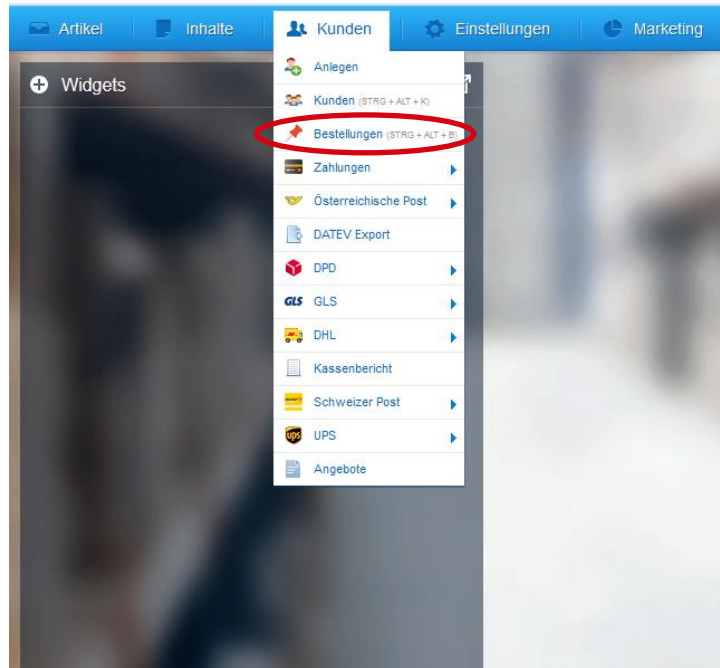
Artikel Inhalte Kunden Einstellungen Marketing

Widgets

Anlegen
Kunden (STRG + ALT + K)
Bestellungen (STRG + ALT + B)
Zahlungen
Österreichische Post
DATEV Export
DPD
GLS GLS
DHL
Kassenbericht
Schweizer Post
UPS
Angebote